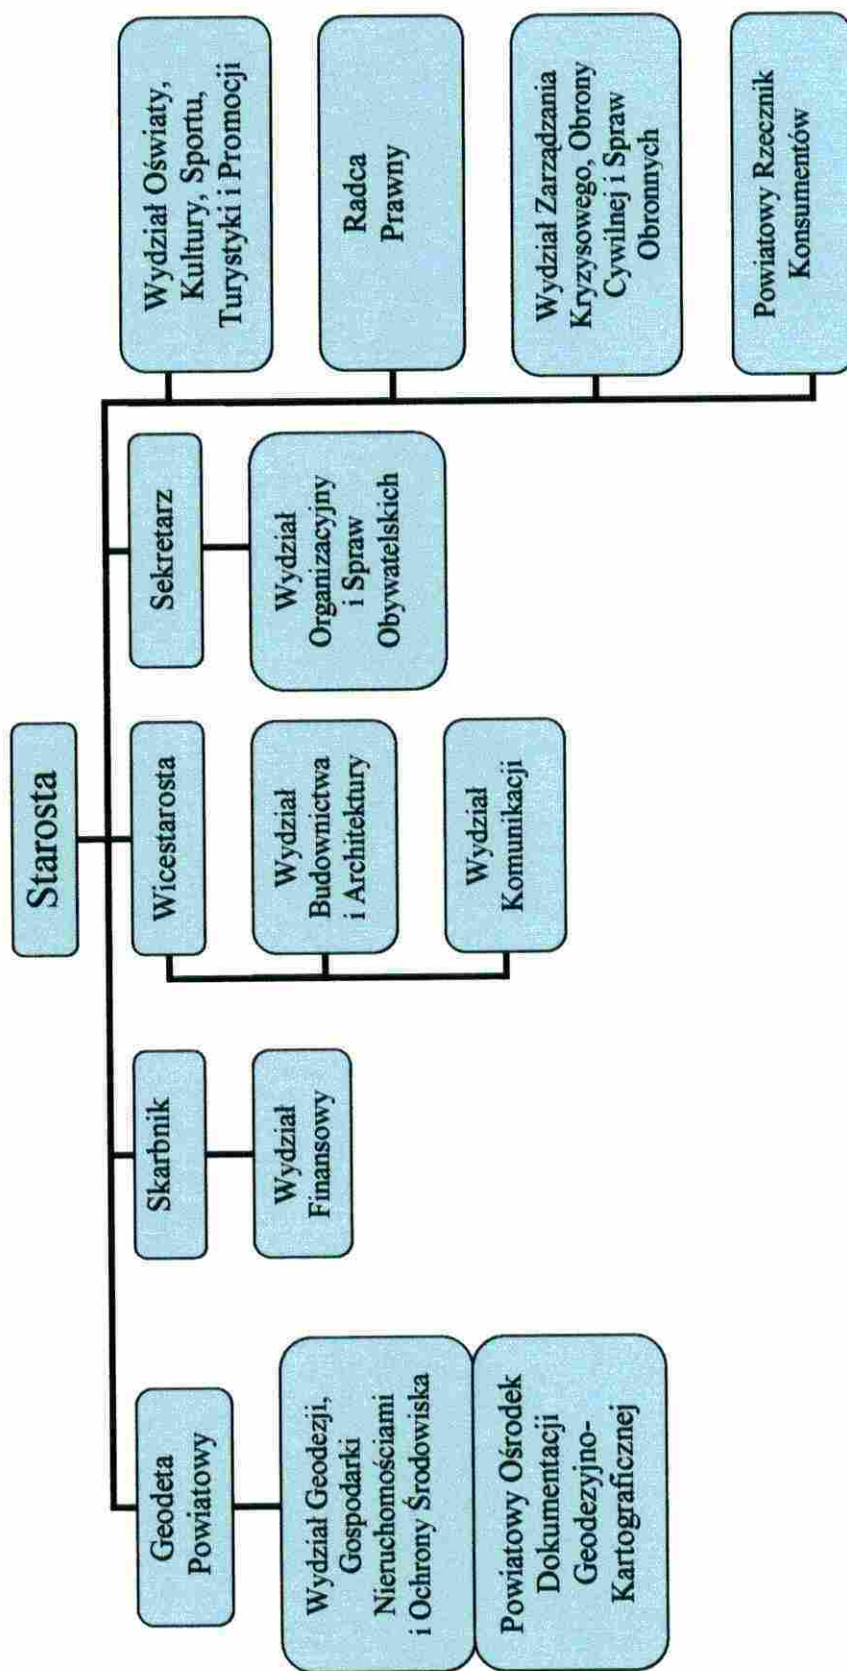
Starosta

Geodeta Powiatowy

Wydział Geodezji, Gospodarki Nieruchomościami i Ochrony Środowiska

Powiatowy Ośrodek Dokumentacji Geodezyjno-Kartograficznej

Skarbnik

Wydział Finansowy

Wicestarosta

Wydział Budownictwa i Architektury

Wydział Komunikacji

Sekretarz

Wydział Organizacyjny i Spraw Obywatelskich

Wydział Oświaty, Kultury, Sportu, Turystyki i Promocji

Radca Prawny

Wydział Zarządzania Kryzysowego, Obrony Cywilnej i Spraw Obronnych

Powiatowy Rzecznik Konsumentów